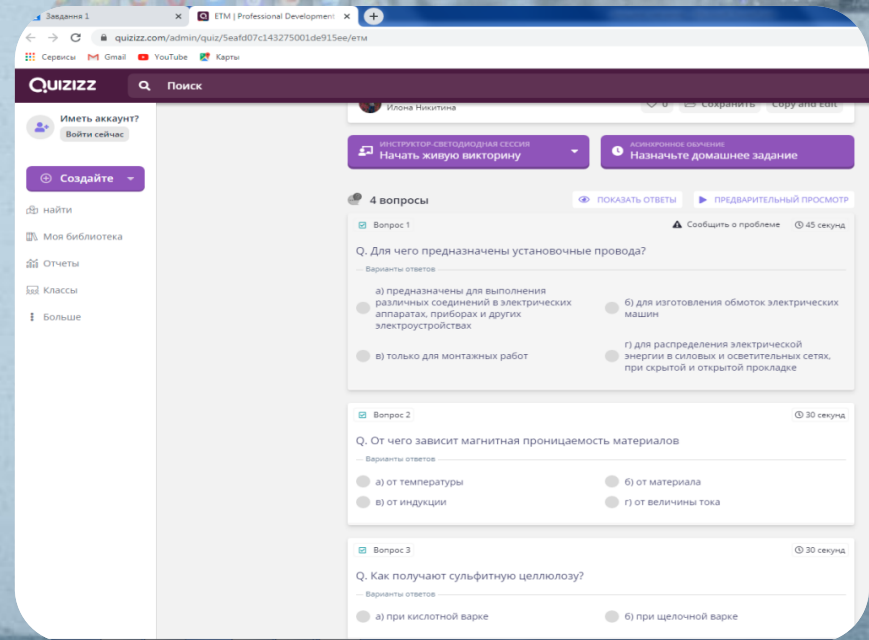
Завдання 1
ETM | Professional Development

quizizz.com/admin/quiz/5eafd07c143275001de915ee/етм

Сервисы Gmail YouTube Карты

QUIZIZZ Поиск

Иметь аккаунт?
Войти сейчас

Создайте

найти
Моя библиотека
Отчеты
Классы
Больше

Илона Никитина
0 Сохранить Copy and Edit

ИНСТРУКТОР-СВЕТОДИОДНАЯ СЕССИЯ
Начать живую викторину

АСИНХРОННОЕ ОБУЧЕНИЕ
Назначьте домашнее задание

4 вопросы
ПОКАЗАТЬ ОТВЕТЫ
ПРЕДВАРИТЕЛЬНЫЙ ПРОСМОТР

Вопрос 1
Сообщить о проблеме
45 секунд

Q. Для чего предназначены установочные провода?

Варианты ответов

а) предназначены для выполнения различных соединений в электрических аппаратах, приборах и других электроустройствах

б) для изготовления обмоток электрических машин

в) только для монтажных работ

г) для распределения электрической энергии в силовых и осветительных сетях, при скрытой и открытой прокладке

Вопрос 2
30 секунд

Q. От чего зависит магнитная проницаемость материалов

Варианты ответов

а) от температуры

б) от материала

в) от индукции

г) от величины тока

Вопрос 3
30 секунд

Q. Как получают сульфитную целлюлозу?

Варианты ответов

а) при кислотной варке

б) при щелочной варке